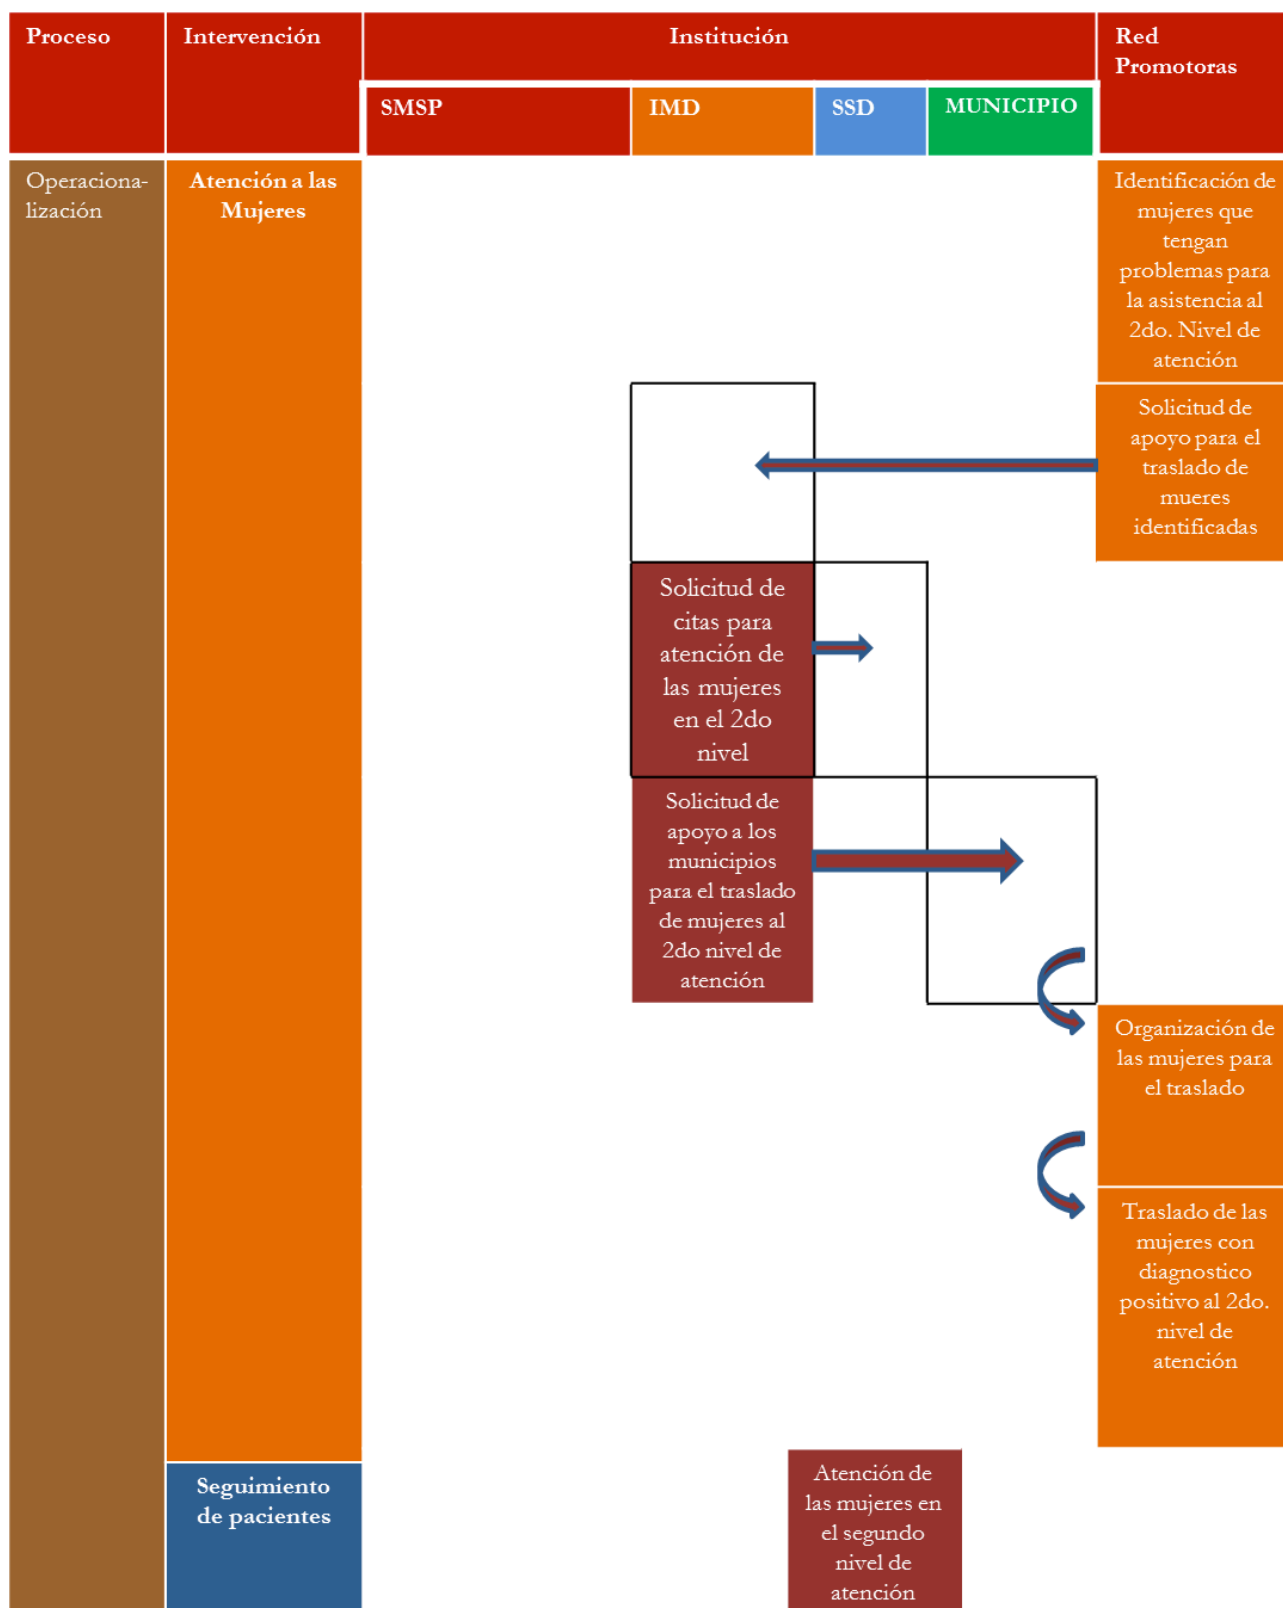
| Proceso | Intervención | Institución | | | | Red Promotoras |
|---|---|---|---|---|---|---|
| | | SMSP | IMD | SSD | MUNICIPIO | |

Operacionalización

Atención a las Mujeres

Identificación de mujeres que tengan problemas para la asistencia al 2do. Nivel de atención

Solicitud de apoyo para el traslado de mueres identificadas

Solicitud de citas para atención de las mujeres en el 2do nivel

Solicitud de apoyo a los municipios para el traslado de mujeres al 2do nivel de atención

Organización de las mujeres para el traslado

Traslado de las mujeres con diagnostico positivo al 2do. nivel de atención

Seguimiento de pacientes

Atención de las mujeres en el segundo nivel de atención